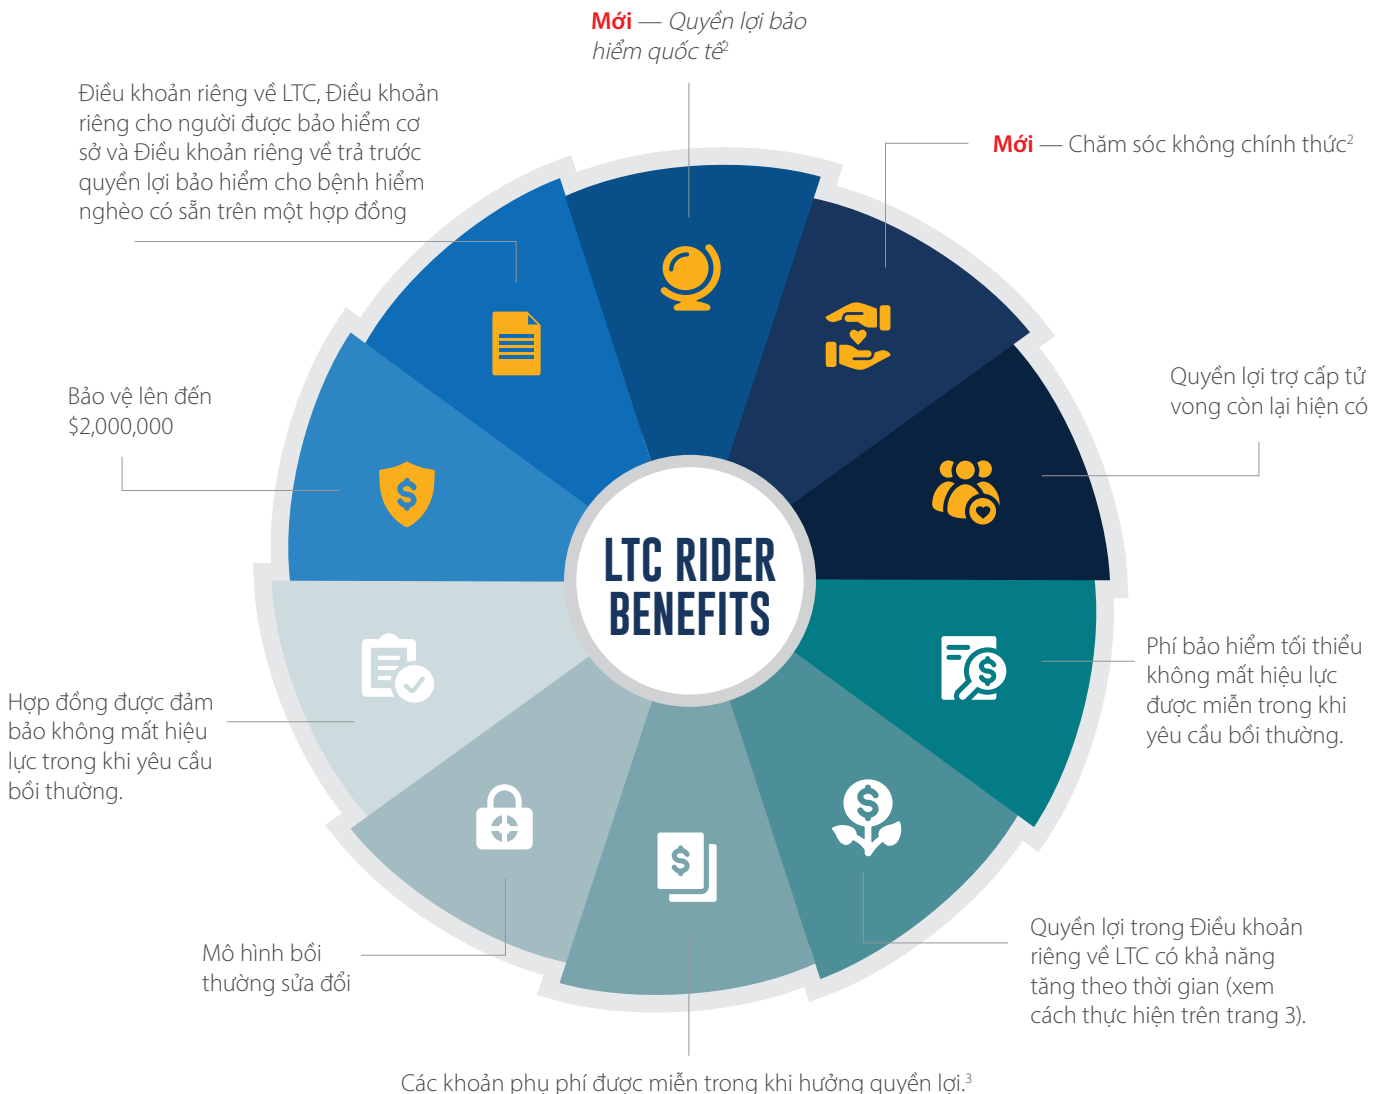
Mới — Quyền lợi bảo hiểm quốc tế$^2$

Điều khoản riêng về LTC, Điều khoản riêng cho người được bảo hiểm cơ sở và Điều khoản riêng về trả trước quyền lợi bảo hiểm cho bệnh hiểm nghèo có sẵn trên một hợp đồng

Mới — Chăm sóc không chính thức$^2$

Quyền lợi trợ cấp tử vong còn lại hiện có

Bảo vệ lên đến $2,000,000

LTC RIDER BENEFITS

Phí bảo hiểm tối thiểu không mất hiệu lực được miễn trong khi yêu cầu bồi thường.

Hợp đồng được đảm bảo không mất hiệu lực trong khi yêu cầu bồi thường.

Mô hình bồi thường sửa đổi

Quyền lợi trong Điều khoản riêng về LTC có khả năng tăng theo thời gian (xem cách thực hiện trên trang 3).

Các khoản phụ phí được miễn trong khi hưởng quyền lợi.$^3$